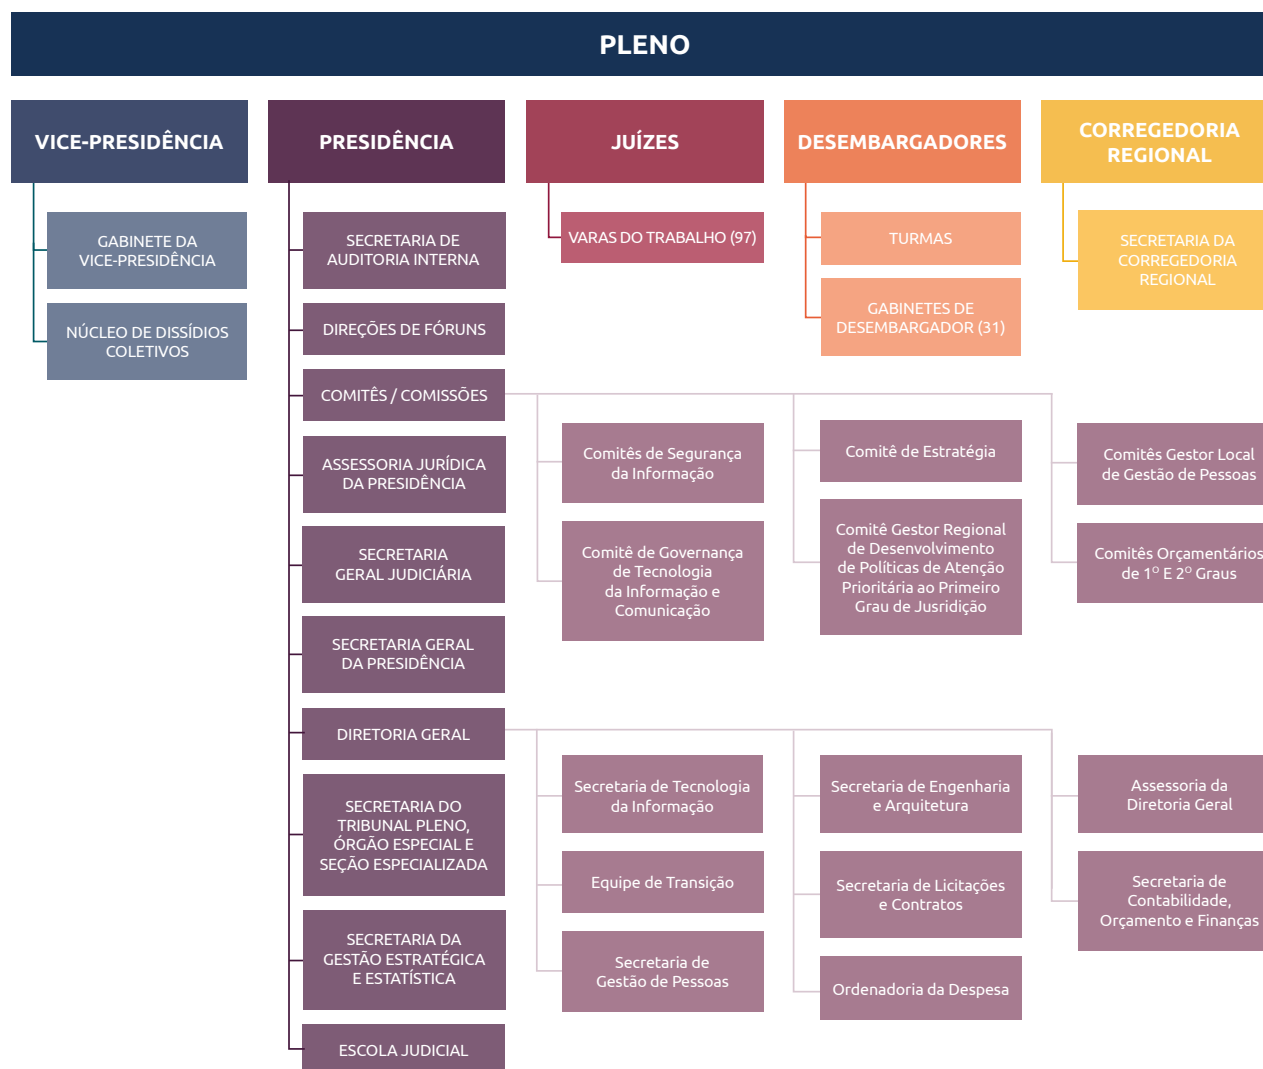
PLENO

VICE-PRESIDÊNCIA

GABINETE DA VICE-PRESIDÊNCIA

NÚCLEO DE DISSÍDIOS COLETIVOS

PRESIDÊNCIA

SECRETARIA DE AUDITORIA INTERNA

DIREÇÕES DE FÓRUNS

COMITÊS / COMISSÕES

ASSESSORIA JURÍDICA DA PRESIDÊNCIA

SECRETARIA GERAL JUDICIÁRIA

SECRETARIA GERAL DA PRESIDÊNCIA

DIRETORIA GERAL

SECRETARIA DO TRIBUNAL PLENO, ÓRGÃO ESPECIAL E SEÇÃO ESPECIALIZADA

SECRETARIA DA GESTÃO ESTRATÉGICA E ESTATÍSTICA

ESCOLA JUDICIAL

JUÍZES

VARAS DO TRABALHO (97)

DESEMBARGADORES

TURMAS

GABINETES DE DESEMBARGADOR (31)

CORREGEDORIA REGIONAL

SECRETARIA DA CORREGEDORIA REGIONAL

Comitês de Segurança da Informação

Comitê de Governança de Tecnologia da Informação e Comunicação

Comitê de Estratégia

Comitê Gestor Regional de Desenvolvimento de Políticas de Atenção Prioritária ao Primeiro Grau de Jusridição

Comitês Gestor Local de Gestão de Pessoas

Comitês Orçamentários de 1º E 2º Graus

Secretaria de Tecnologia da Informação

Equipe de Transição

Secretaria de Gestão de Pessoas

Secretaria de Engenharia e Arquitetura

Secretaria de Licitações e Contratos

Ordenadoria da Despesa

Assessoria da Diretoria Geral

Secretaria de Contabilidade, Orçamento e Finanças